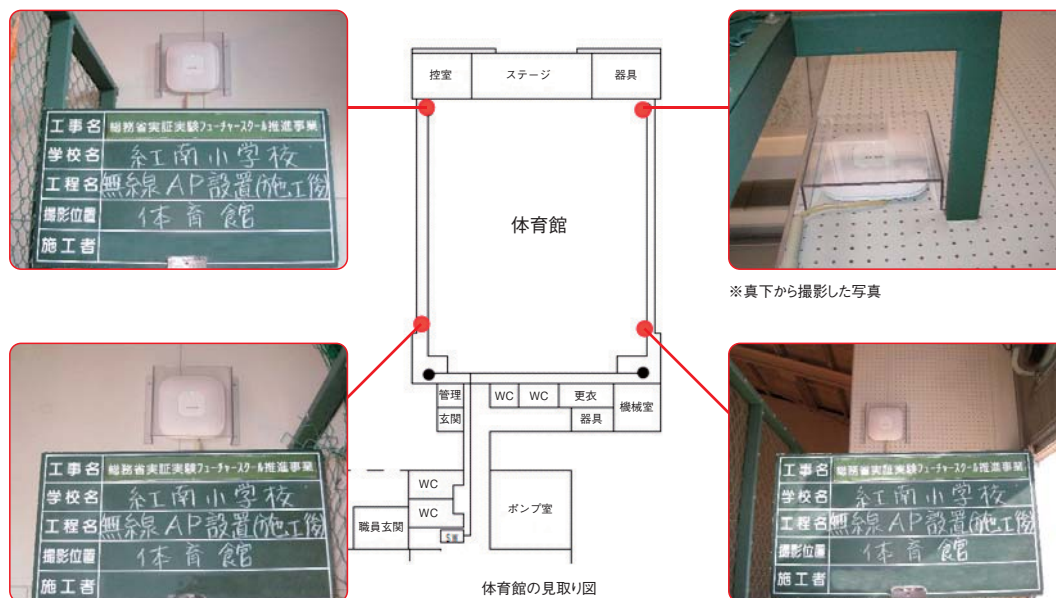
工事名 総務省実証実験フューチャースクール推進事業
学校名 紅南小学校
工程名 無線AP設置(施工後)
撮影位置 体育館
施工者

控室 ステージ 器具

体育館

管理
玄関
WC WC 更衣
器具
機械室
WC
WC
職員玄関
ポンプ室

体育館の見取り図

※真下から撮影した写真

工事名 総務省実証実験フューチャースクール推進事業
学校名 紅南小学校
工程名 無線AP設置(施工後)
撮影位置 体育館
施工者

工事名 総務省実証実験フューチャースクール推進事業
学校名 紅南小学校
工程名 無線AP設置(施工後)
撮影位置 体育館
施工者